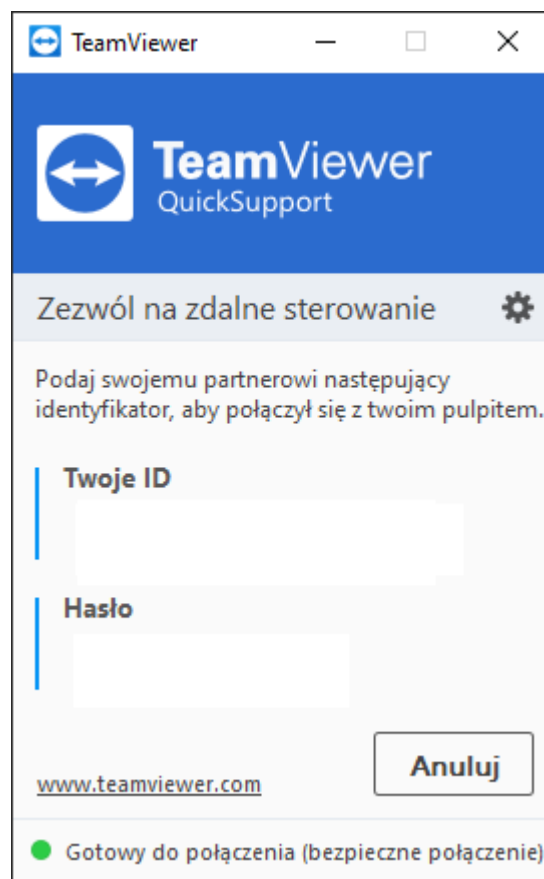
TeamViewer

TeamViewer
QuickSupport

Zezwól na zdalne sterowanie

Podaj swojemu partnerowi następujący identyfikator, aby połączył się z twoim pulpitem.

Twoje ID

Hasło

Anuluj

www.teamviewer.com

Gotowy do połączenia (bezpieczne połączenie)